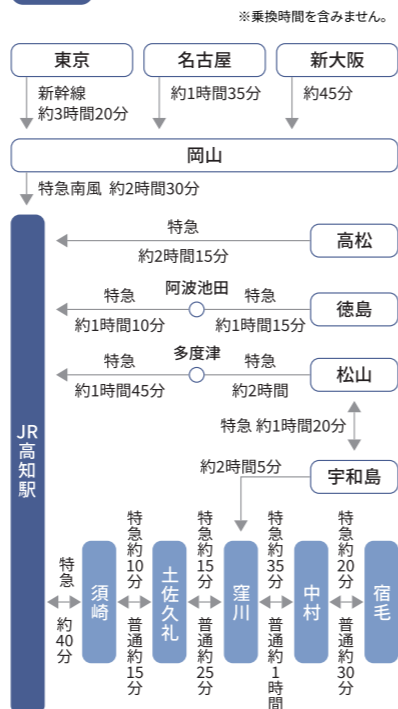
※乗換時間を含みません。

東京
新幹線
約3時間20分

名古屋
約1時間35分

新大阪
約45分

岡山
特急南風 約2時間30分

JR高知駅

特急
約2時間15分
高松

特急
阿波池田
特急
約1時間10分
約1時間15分
徳島

特急
多度津
特急
約1時間45分
約2時間
松山

特急 約1時間20分

約2時間5分
宇和島

特急
約40分
須崎
特急約10分
普通約15分
土佐久礼
特急約15分
普通約25分
窪川
特急約35分
普通約1時間
中村
特急約20分
普通約30分
宿毛